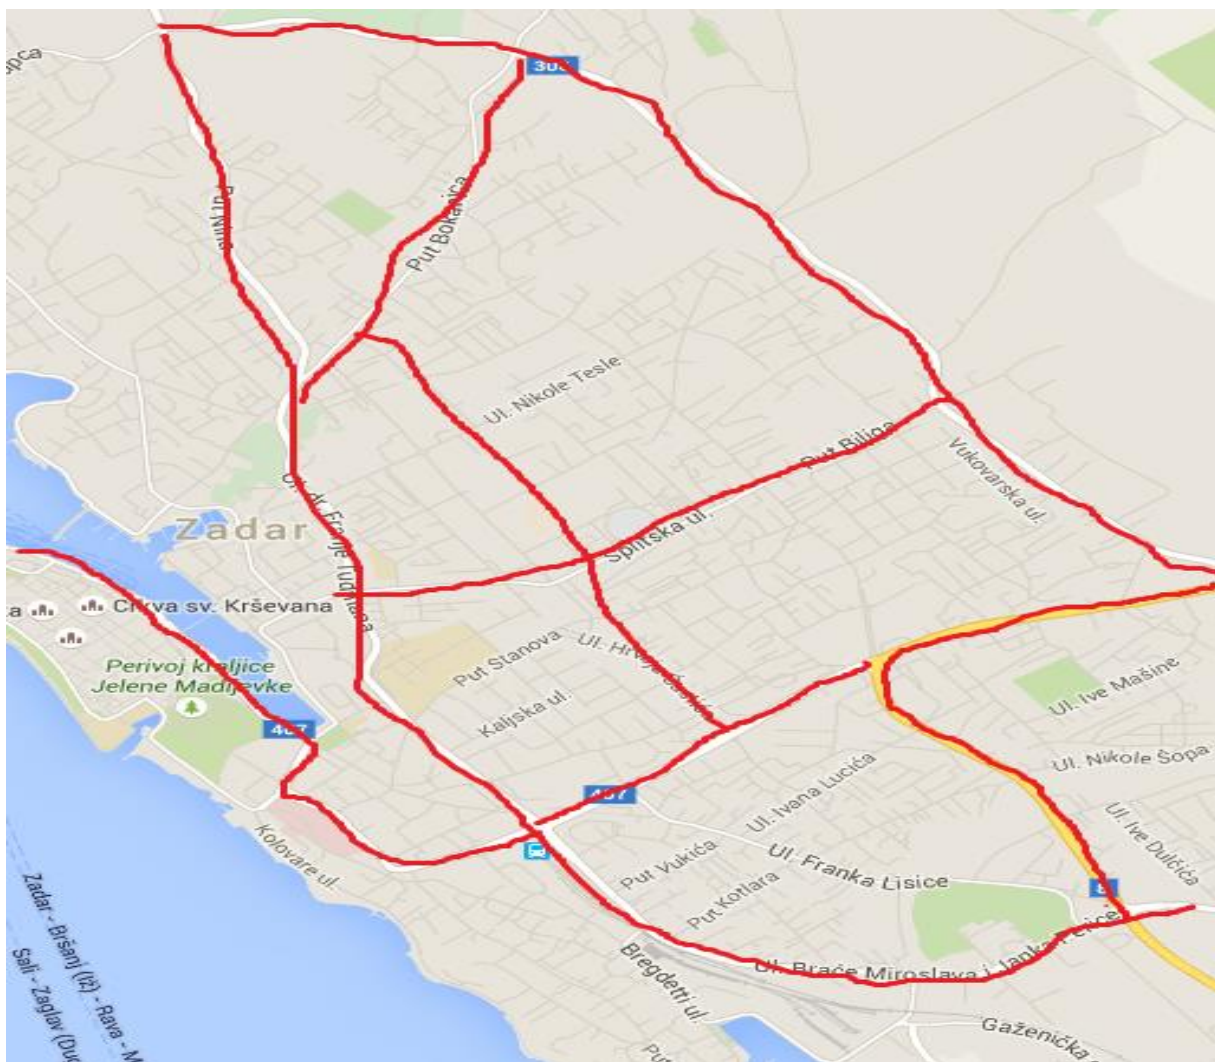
pca
306
Put Nina
Put Bokanjca
Ul. Nikole Tesle
Put Biliga
Vukovarska ul.
Zadar
Splitska ul.
Ul. dr. Franje Tuđmana
Crkva sv. Krševana
Perivoj kraljice Jelene Madijevke
Put Stanova
Ul. Hrvoja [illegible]
Kaljska ul.
Ul. Ive Mašine
Ul. Nikole Šopa
407
407
Ul. Ivana Lucića
Ul. Ive Dulčića
Kolovare ul.
Put Vukića
Ul. Franka Lisice
Put Kotlara
8
Bregdetti ul.
Ul. Braće Miroslava i Janka Peice
Gaženička
Zadar - Bršanj (Iž) - Rava - M
Sali - Zaglav (Du
Pu